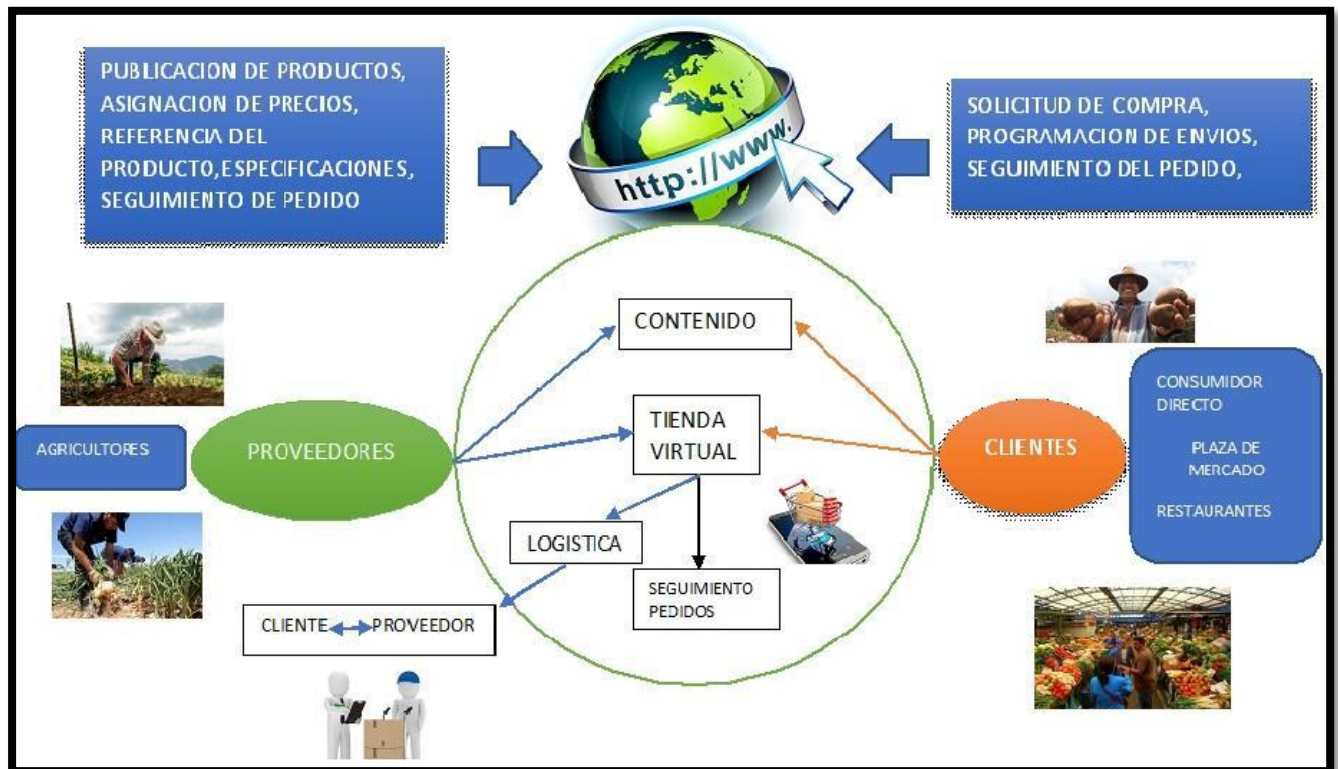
PUBLICACION DE PRODUCTOS, ASIGNACION DE PRECIOS, REFERENCIA DEL PRODUCTO,ESPECIFICACIONES, SEGUIMIENTO DE PEDIDO

http://www.

SOLICITUD DE COMPRA, PROGRAMACION DE ENVIOS, SEGUIMIENTO DEL PEDIDO,

CONTENIDO

TIENDA VIRTUAL

AGRICULTORES

PROVEEDORES

CLIENTES

CONSUMIDOR DIRECTO

PLAZA DE MERCADO

RESTAURANTES

LOGISTICA

SEGUIMIENTO PEDIDOS

CLIENTE PROVEEDOR